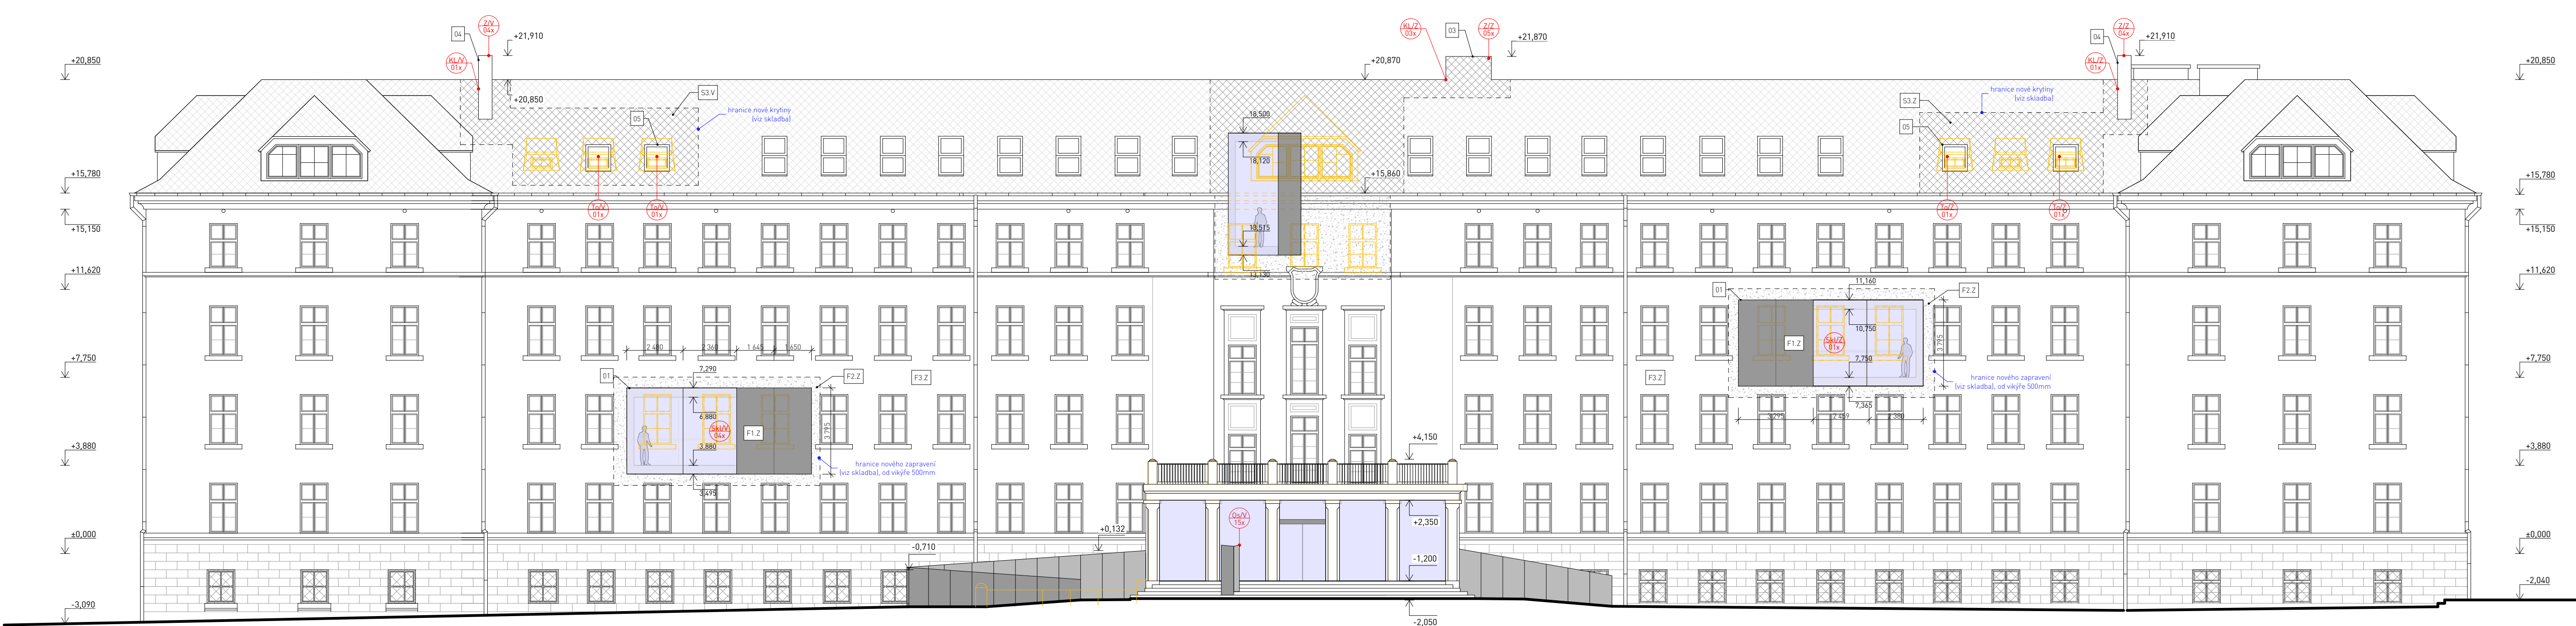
04
Z/V
04x
+21,910
KL/V
01x
+20,850
+20,850
S3.V
05
hranice nové krytiny
(viz skladba)
To/V
01x
To/V
01x
KL/Z
03x
03
Z/Z
05x
+21,870
+20,870
18,509
18,120
+15,860
18,515
13,150
04
Z/Z
04x
+21,910
KL/Z
01x
hranice nové krytiny
(viz skladba)
S3.Z
05
To/Z
01x
To/Z
01x
+20,850
+15,780
+15,150
+11,620
+7,750
+3,880
±0,000
-3,090
+20,850
+15,780
+15,150
+11,620
+7,750
+3,880
±0,000
-2,040
2,480
2,360
1,645
1,650
01
7,290
F2.Z
F3.Z
6,880
Sk/V
04x
F1.Z
3,295
3,880
hranice nového zapravení
(viz skladba), od vikýře 500mm
3,495
01
11,160
F2.Z
10,750
F1.Z
Sk/Z
01x
7,750
3,295
F3.Z
hranice nového zapravení
(viz skladba), od vikýře 500mm
7,365
3,295
2,450
2,380
+4,150
Ds/V
15x
+2,350
+0,132
-0,710
-1,200
-2,050